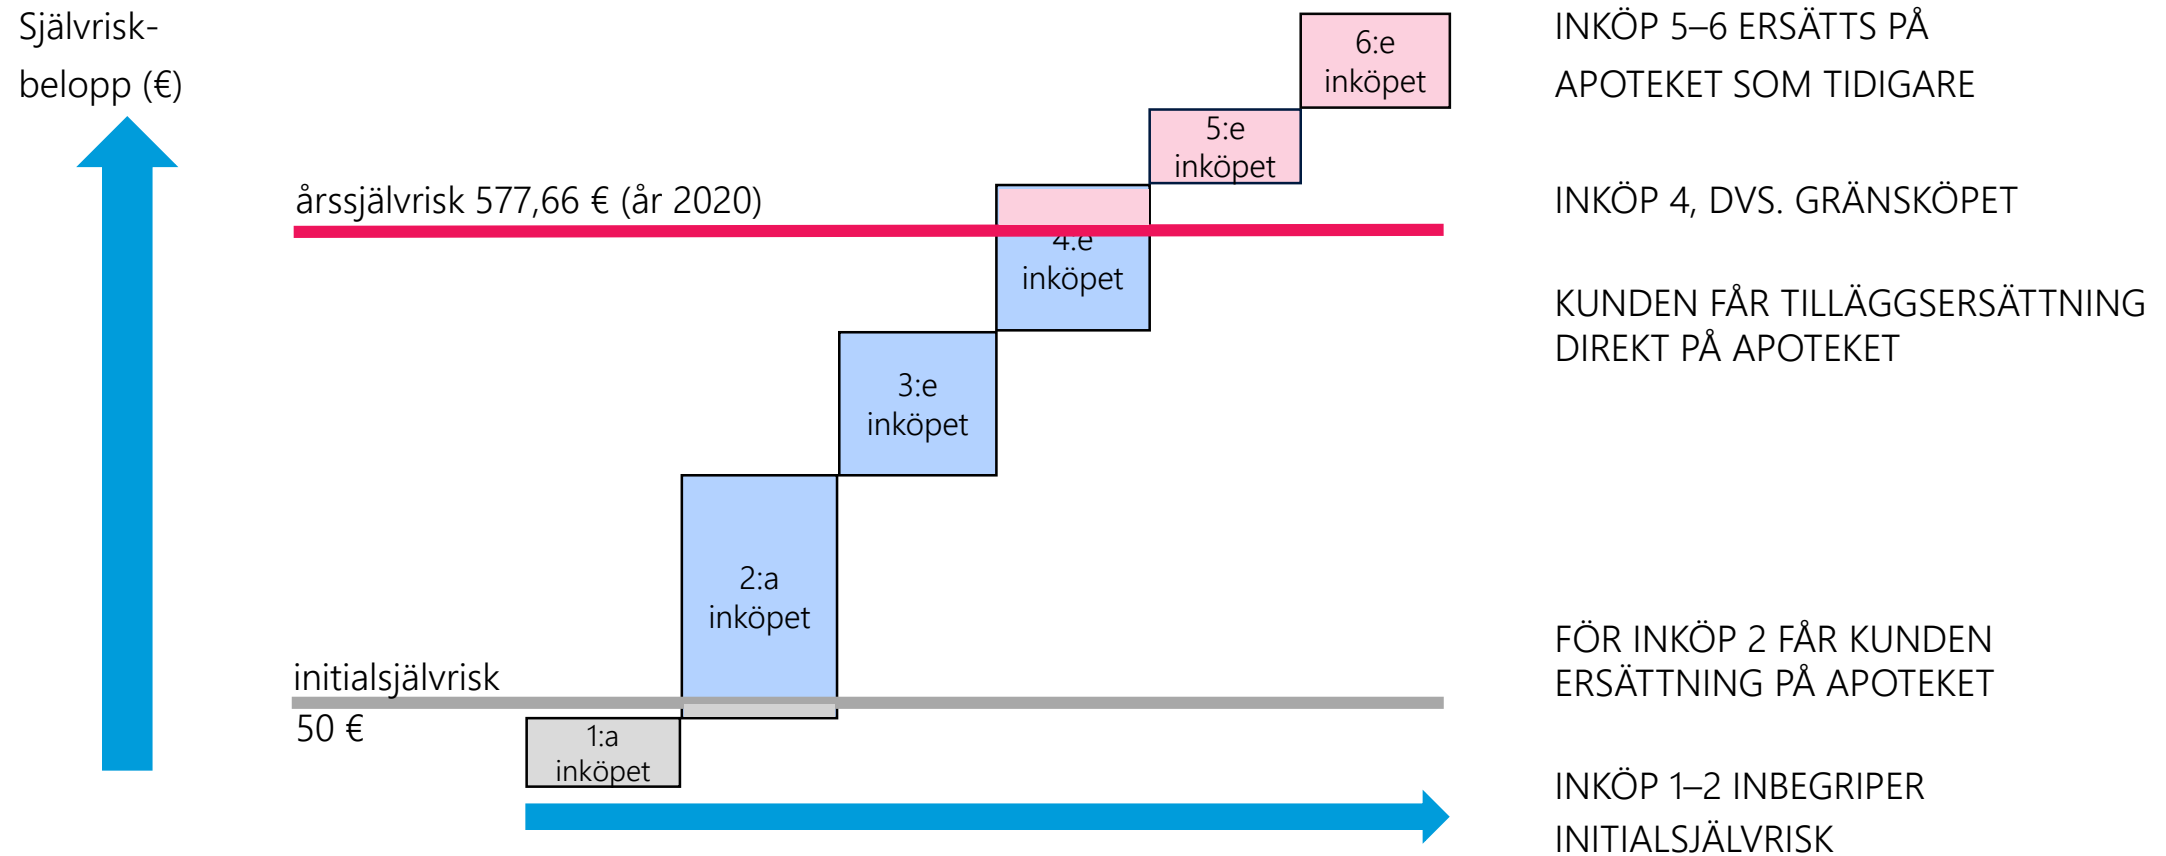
Självrisk-belopp (€)

årssjälvrisk 577,66 € (år 2020)

initialsjälvrisk
50 €

1:a inköpet

2:a inköpet

3:e inköpet

4:e inköpet

5:e inköpet

6:e inköpet

INKÖP 5–6 ERSÄTTS PÅ APOTEKET SOM TIDIGARE

INKÖP 4, DVS. GRÄNSKÖPET

KUNDEN FÅR TILLÄGGSERSÄTTNING DIREKT PÅ APOTEKET

FÖR INKÖP 2 FÅR KUNDEN ERSÄTTNING PÅ APOTEKET

INKÖP 1–2 INBEGRIPER INITIALSJÄLVRISK